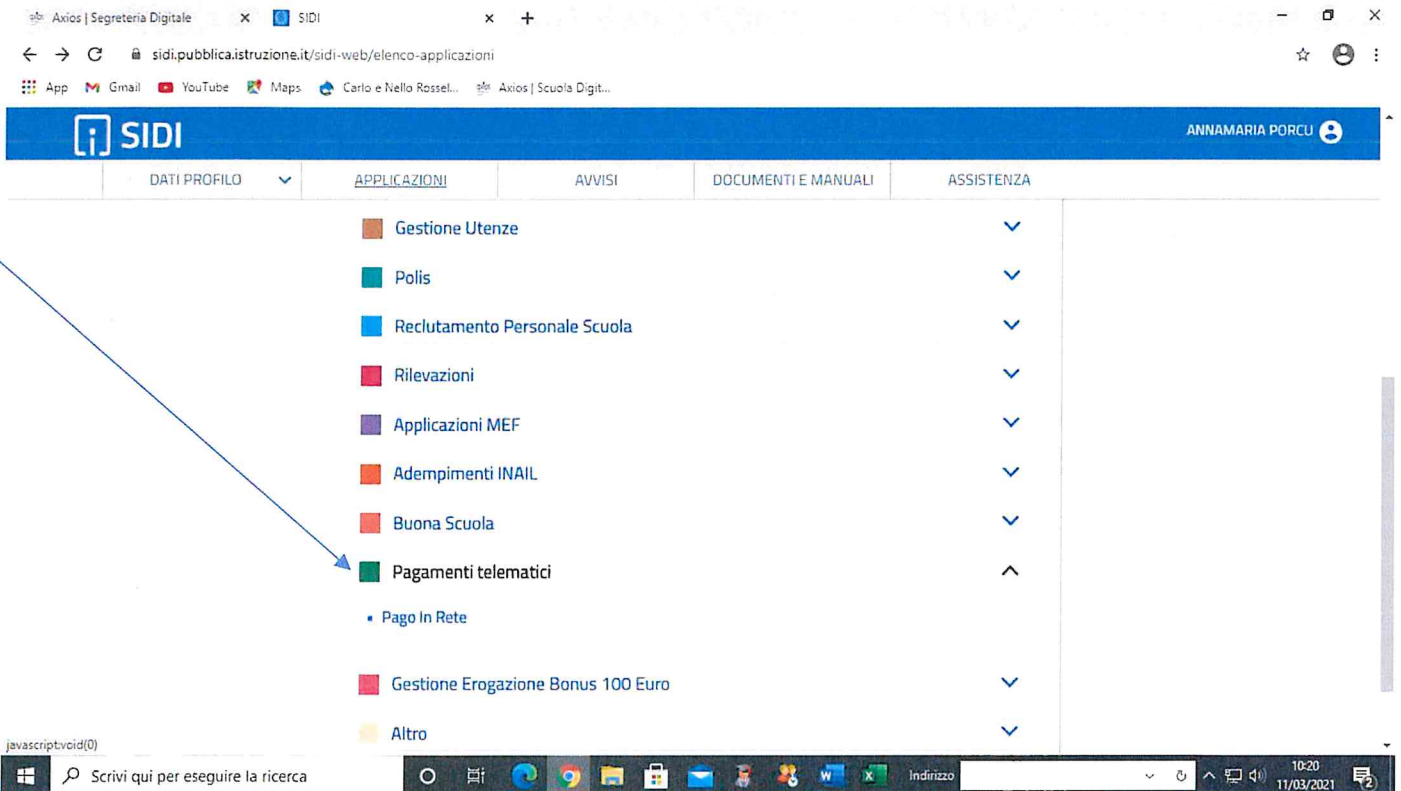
Axios | Segreteria Digitale × SIDI × +

sidi.pubblica.istruzione.it/sidi-web/elenco-applicazioni

App Gmail YouTube Maps Carlo e Nello Rossel... Axios | Scuola Digit...

SIDI

ANNAMARIA PORCU

DATI PROFILO APPLICAZIONI AVVISI DOCUMENTI E MANUALI ASSISTENZA

Gestione Utenze

Polis

Reclutamento Personale Scuola

Rilevazioni

Applicazioni MEF

Adempimenti INAIL

Buona Scuola

Pagamenti telematici

• Pago In Rete

Gestione Erogazione Bonus 100 Euro

Altro

javascript:void(0)

Scrivi qui per eseguire la ricerca

Indirizzo

10:20
11/03/2021

2